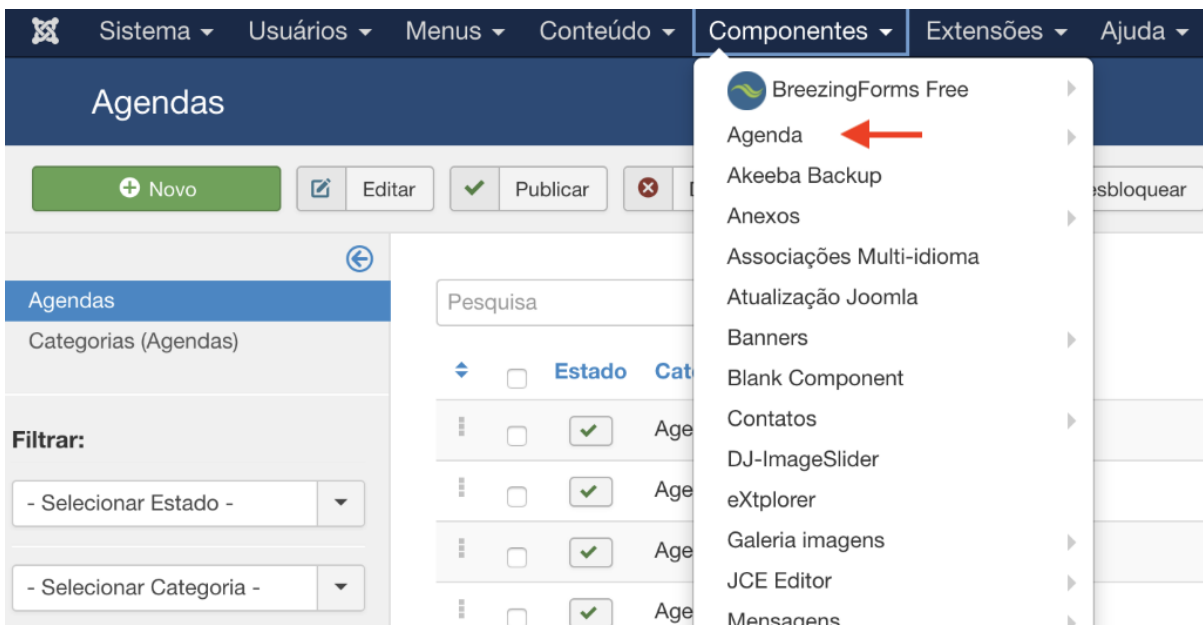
Sistema ▾ Usuários ▾ Menus ▾ Conteúdo ▾ Componentes ▾ Extensões ▾ Ajuda ▾

Agendas

Novo
Editar
Publicar
D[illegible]
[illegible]esbloquear

Agendas
Categorias (Agendas)

Filtrar:
- Selecionar Estado -
- Selecionar Categoria -

Pesquisa

Estado
Cat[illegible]
Age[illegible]
Age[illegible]
Age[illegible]
Age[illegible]

BreezingForms Free
Agenda
Akeeba Backup
Anexos
Associações Multi-idioma
Atualização Joomla
Banners
Blank Component
Contatos
DJ-ImageSlider
eXtplorer
Galeria imagens
JCE Editor
Mensagens